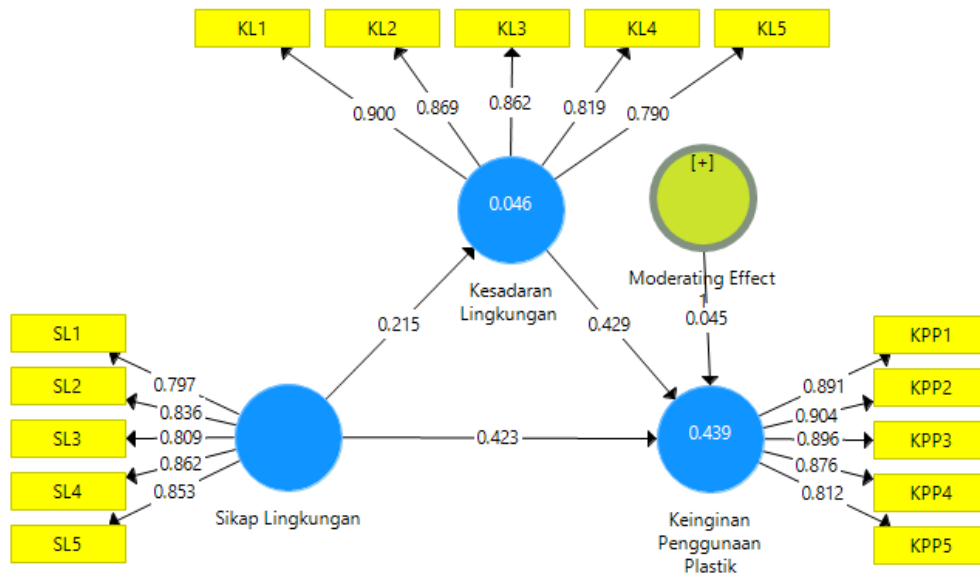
KL1
KL2
KL3
KL4
KL5
0.900
0.869
0.862
0.819
0.790
0.046
Kesadaran Lingkungan
[+]
Moderating Effect
0.215
0.429
0.045
SL1
SL2
SL3
SL4
SL5
0.797
0.836
0.809
0.862
0.853
Sikap Lingkungan
0.423
0.439
Keinginan Penggunaan Plastik
0.891
0.904
0.896
0.876
0.812
KPP1
KPP2
KPP3
KPP4
KPP5